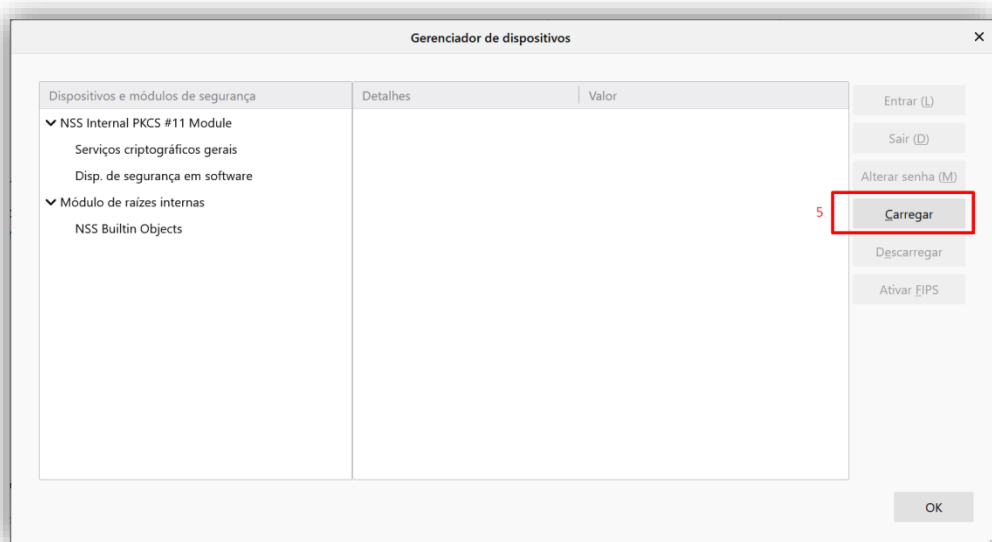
Gerenciador de dispositivos

×

Dispositivos e módulos de segurança

NSS Internal PKCS #11 Module

Serviços criptográficos gerais

Disp. de segurança em software

Módulo de raízes internas

NSS Builtin Objects

| Detalhes | Valor |
|---|---|

Entrar (L)

Sair (D)

Alterar senha (M)

5

Carregar

Descarregar

Ativar FIPS

OK